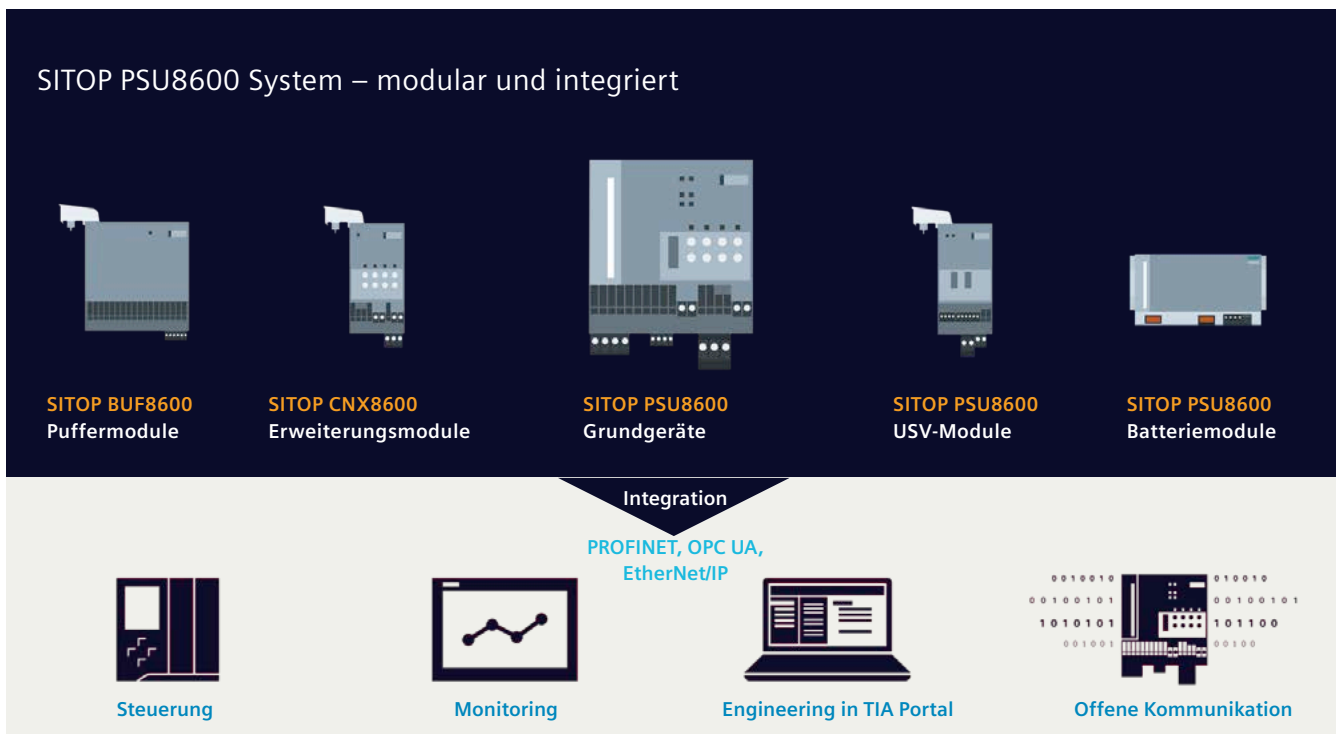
SITOP PSU8600 System – modular und integriert

SITOP BUF8600
Puffermodule

SITOP CNX8600
Erweiterungsmodule

SITOP PSU8600
Grundgeräte

SITOP PSU8600
USV-Module

SITOP PSU8600
Batteriemodule

Integration

PROFINET, OPC UA, EtherNet/IP

0010010 010010
00100101 00100101
1010101 101100
001001 00100

Steuerung

Monitoring

Engineering in TIA Portal

Offene Kommunikation